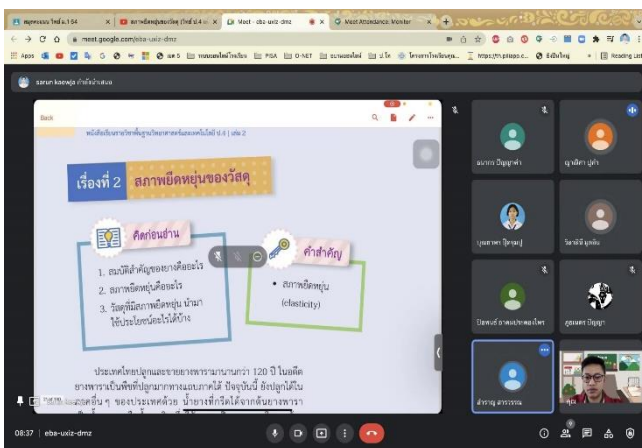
meet.google.com/eba-uxiz-dmz

Meet - eba-uxiz-dmz

Meet Attendance Monitor

Apps

PISA

O-NET

Reading List

sarun kaewja กำลังนำเสนอ

Back

เรื่องที่ 2 สภาพยืดหยุ่นของวัสดุ

คิดก่อนอ่าน

1. สมบัติสำคัญของยางคืออะไร

2. สภาพยืดหยุ่นคืออะไร

3. วัสดุที่มีสภาพยืดหยุ่น นำมาใช้ประโยชน์อะไรได้บ้าง

คำสำคัญ

• สภาพยืดหยุ่น (elasticity)

ประเทศไทยปลูกและขยายยางพารามานานกว่า 120 ปี ในอดีตยางพาราเป็นพืชที่ปลูกมากทางภาคใต้ ปัจจุบันนี้ ยังปลูกได้ในภาคอื่น ๆ ของประเทศด้วย น้ำยางที่กรีดได้จากต้นยางพารา

ธนากร ปัญญาคำ

ญาณิศา ภูคำ

บุษยาพร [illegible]

วิลาสินี มูลอิน

ปิยพงษ์ ถาพรประคองไพร

สุธนพร ปัญญา

สำราญ สาระธรรม

คุณ

08:37 | eba-uxiz-dmz